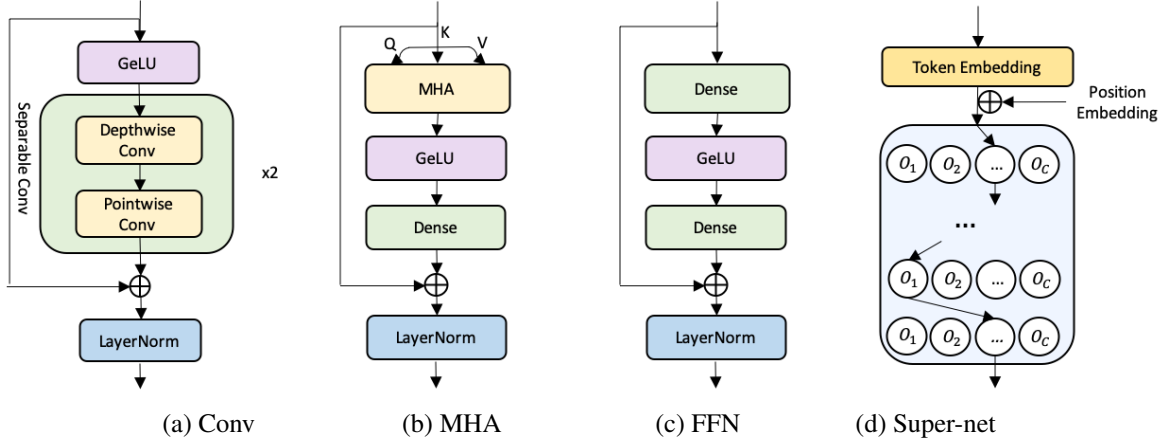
GeLU

Separable Conv

Depthwise Conv

Pointwise Conv

x2

$\oplus$

LayerNorm

(a) Conv

Q K V

MHA

GeLU

Dense

$\oplus$

LayerNorm

(b) MHA

Dense

GeLU

Dense

$\oplus$

LayerNorm

(c) FFN

Token Embedding

$\oplus$

Position Embedding

$O_1$ $O_2$ ... $O_C$

...

$O_1$ $O_2$ ... $O_C$

$O_1$ $O_2$ ... $O_C$

(d) Super-net